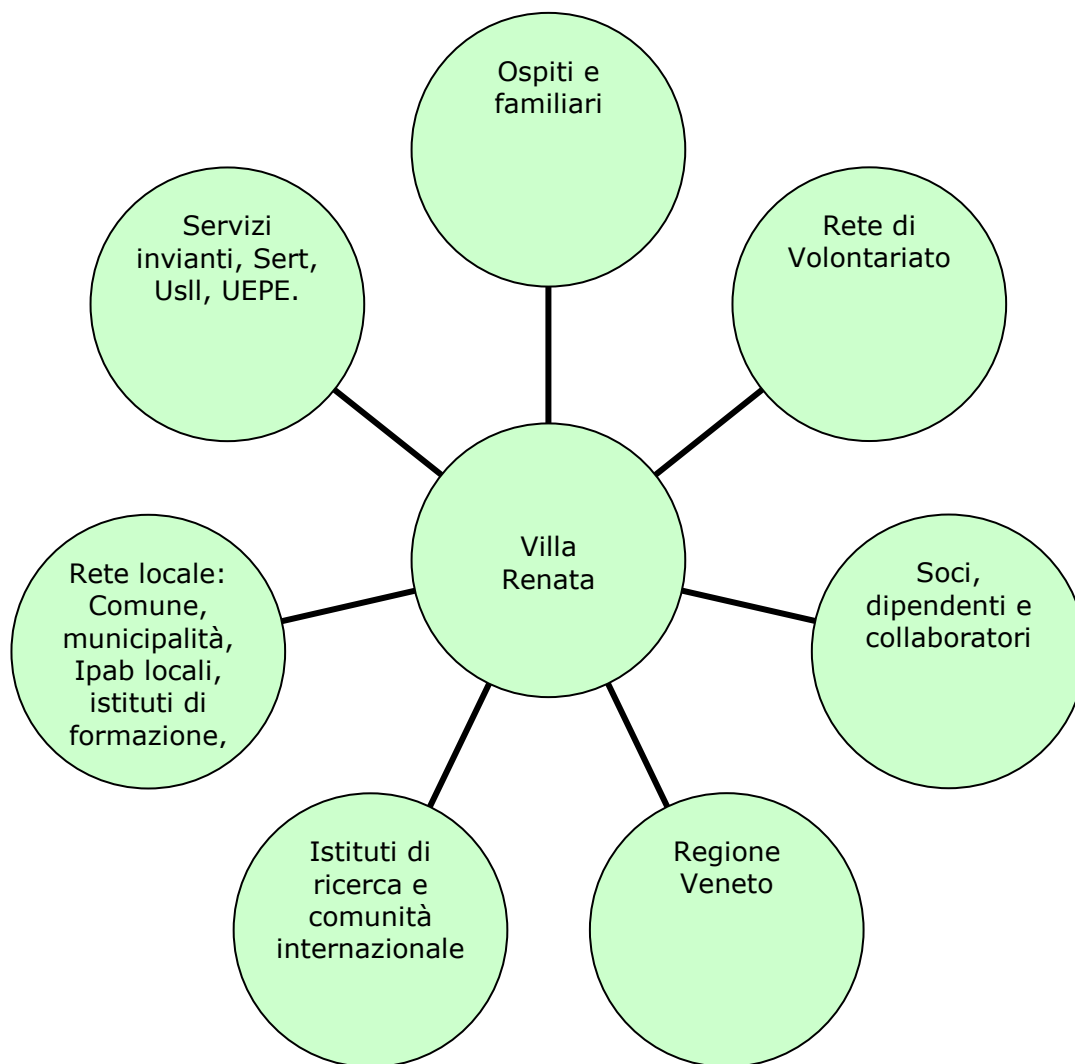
Ospiti e familiari

Servizi invianti, Sert, Usll, UEPE.

Rete di Volontariato

Villa Renata

Rete locale: Comune, municipalità, Ipab locali, istituti di formazione,

Soci, dipendenti e collaboratori

Istituti di ricerca e comunità internazionale

Regione Veneto